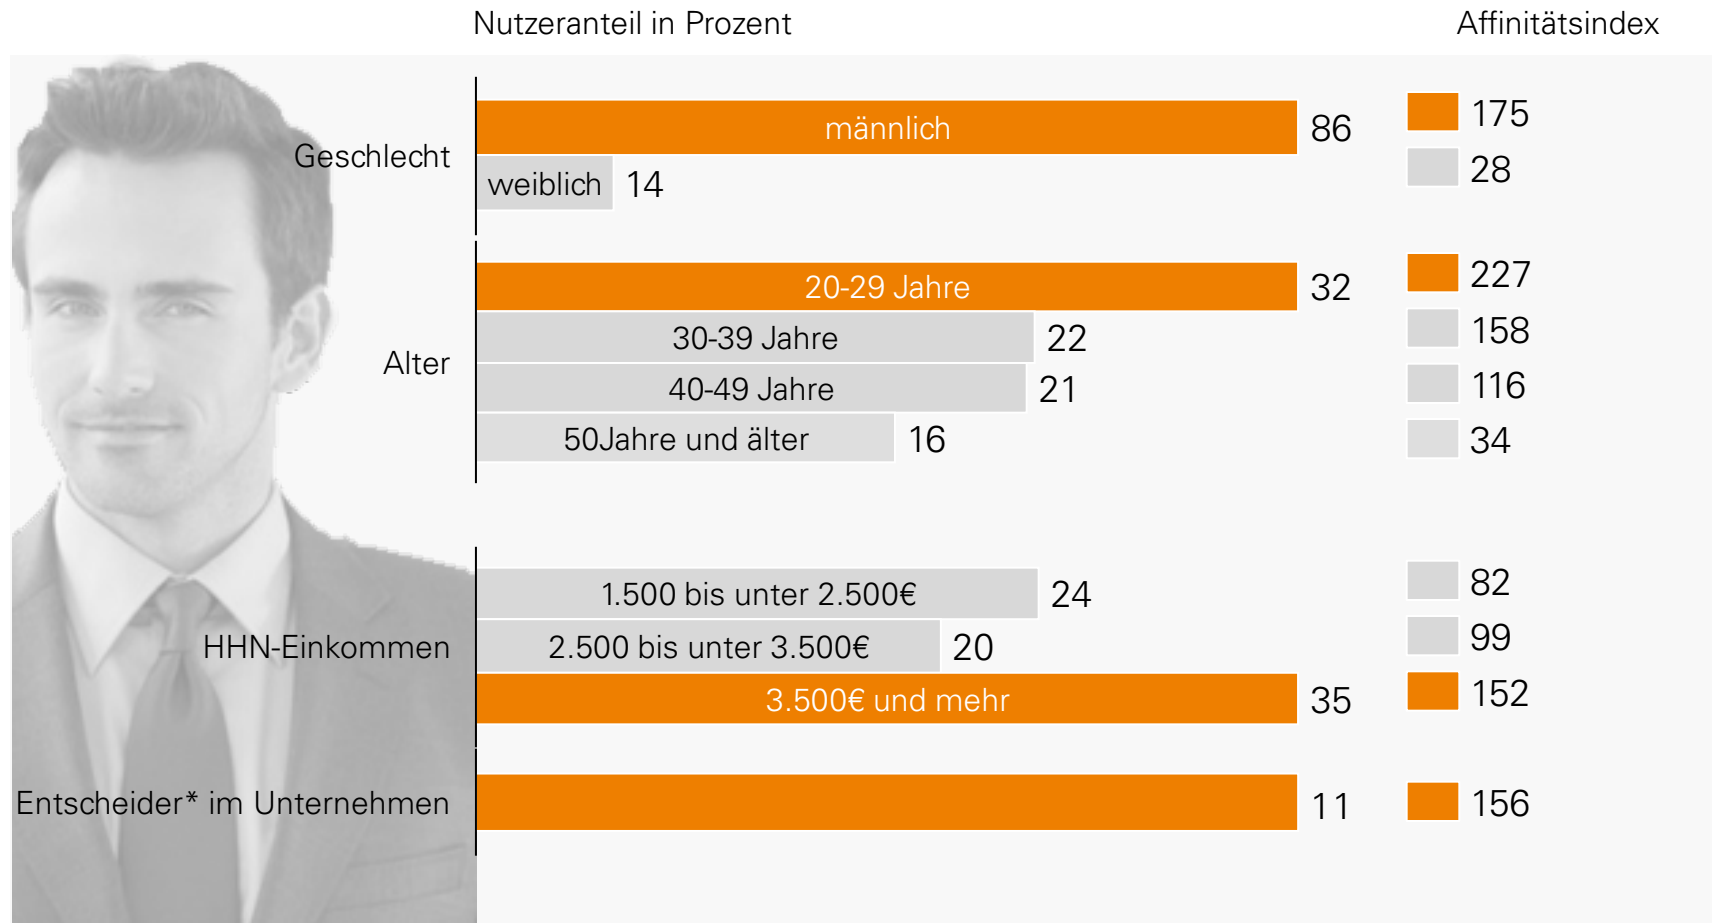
Nutzeranteil in Prozent

Affinitätsindex

Geschlecht

männlich 86

weiblich 14

175

28

Alter

20-29 Jahre 32

30-39 Jahre 22

40-49 Jahre 21

50Jahre und älter 16

227

158

116

34

HHN-Einkommen

1.500 bis unter 2.500€ 24

2.500 bis unter 3.500€ 20

3.500€ und mehr 35

82

99

152

Entscheider* im Unternehmen

11

156